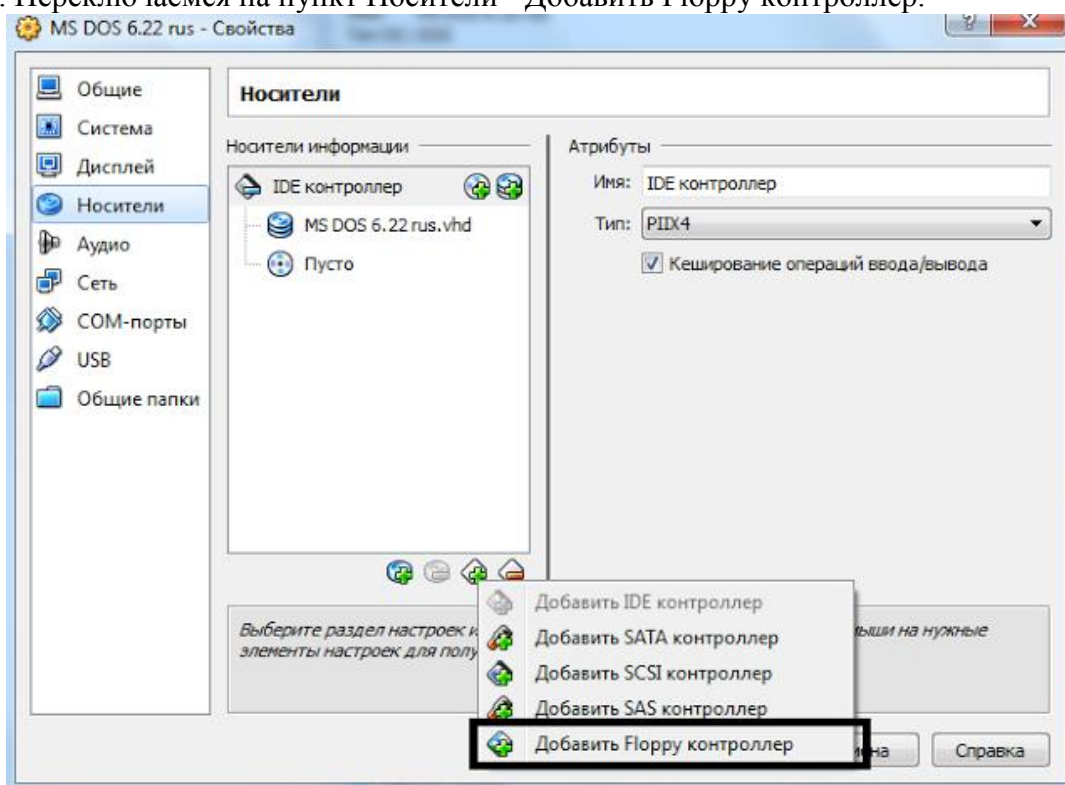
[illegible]. Переключаемся на пункт Носители - Добавить Floppy контроллер.

MS DOS 6.22 rus - Свойства

Общие
Система
Дисплей
Носители
Аудио
Сеть
COM-порты
USB
Общие папки

Носители

Носители информации

IDE контроллер
MS DOS 6.22 rus.vhd
Пусто

Атрибуты

Имя: IDE контроллер

Тип: PIIX4

Кеширование операций ввода/вывода

Выберите раздел настроек и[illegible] мыши на нужные элементы настроек для полу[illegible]

Добавить IDE контроллер
Добавить SATA контроллер
Добавить SCSI контроллер
Добавить SAS контроллер
Добавить Floppy контроллер

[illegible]на

Справка